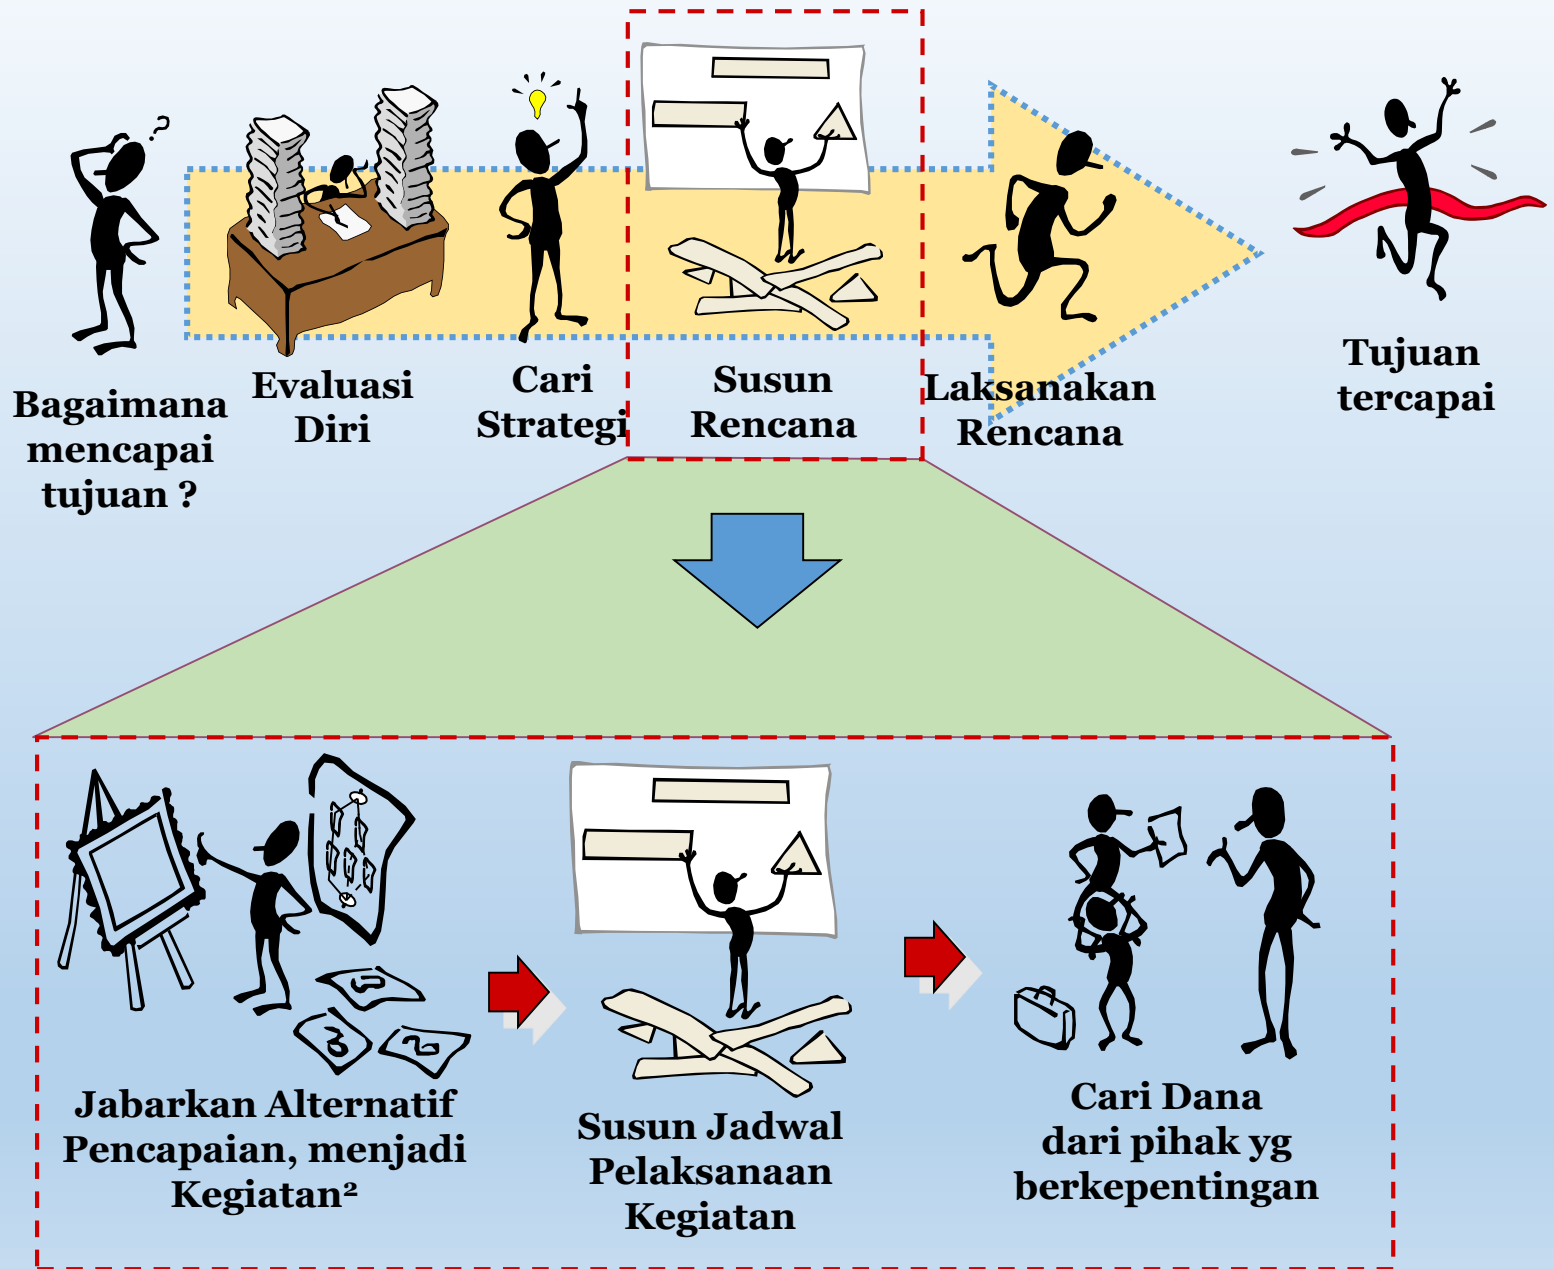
Bagaimana mencapai tujuan ?

Evaluasi Diri

Cari Strategi

Susun Rencana

Laksanakan Rencana

Tujuan tercapai

Jabarkan Alternatif Pencapaian, menjadi Kegiatan²

Susun Jadwal Pelaksanaan Kegiatan

Cari Dana dari pihak yg berkepentingan